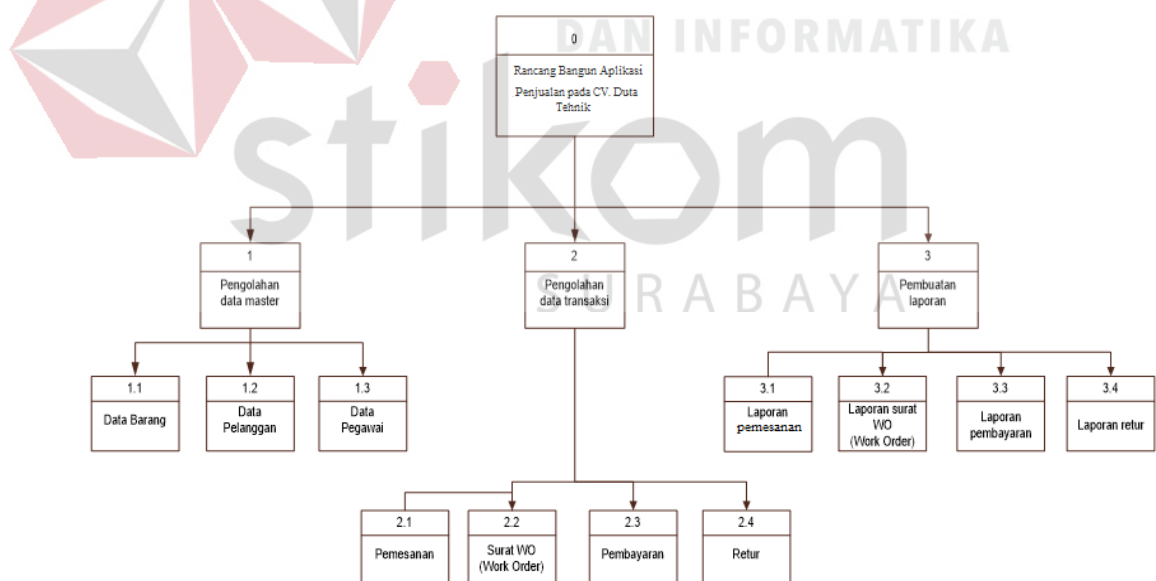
DAN INFORMATIKA

stikom

SURABAYA

0
Rancang Bangun Aplikasi Penjualan pada CV. Duta Tehnik

1
Pengolahan data master

2
Pengolahan data transaksi

3
Pembuatan laporan

1.1
Data Barang

1.2
Data Pelanggan

1.3
Data Pegawai

3.1
Laporan pemesanan

3.2
Laporan surat WO (Work Order)

3.3
Laporan pembayaran

3.4
Laporan retur

2.1
Pemesanan

2.2
Surat WO (Work Order)

2.3
Pembayaran

2.4
Retur